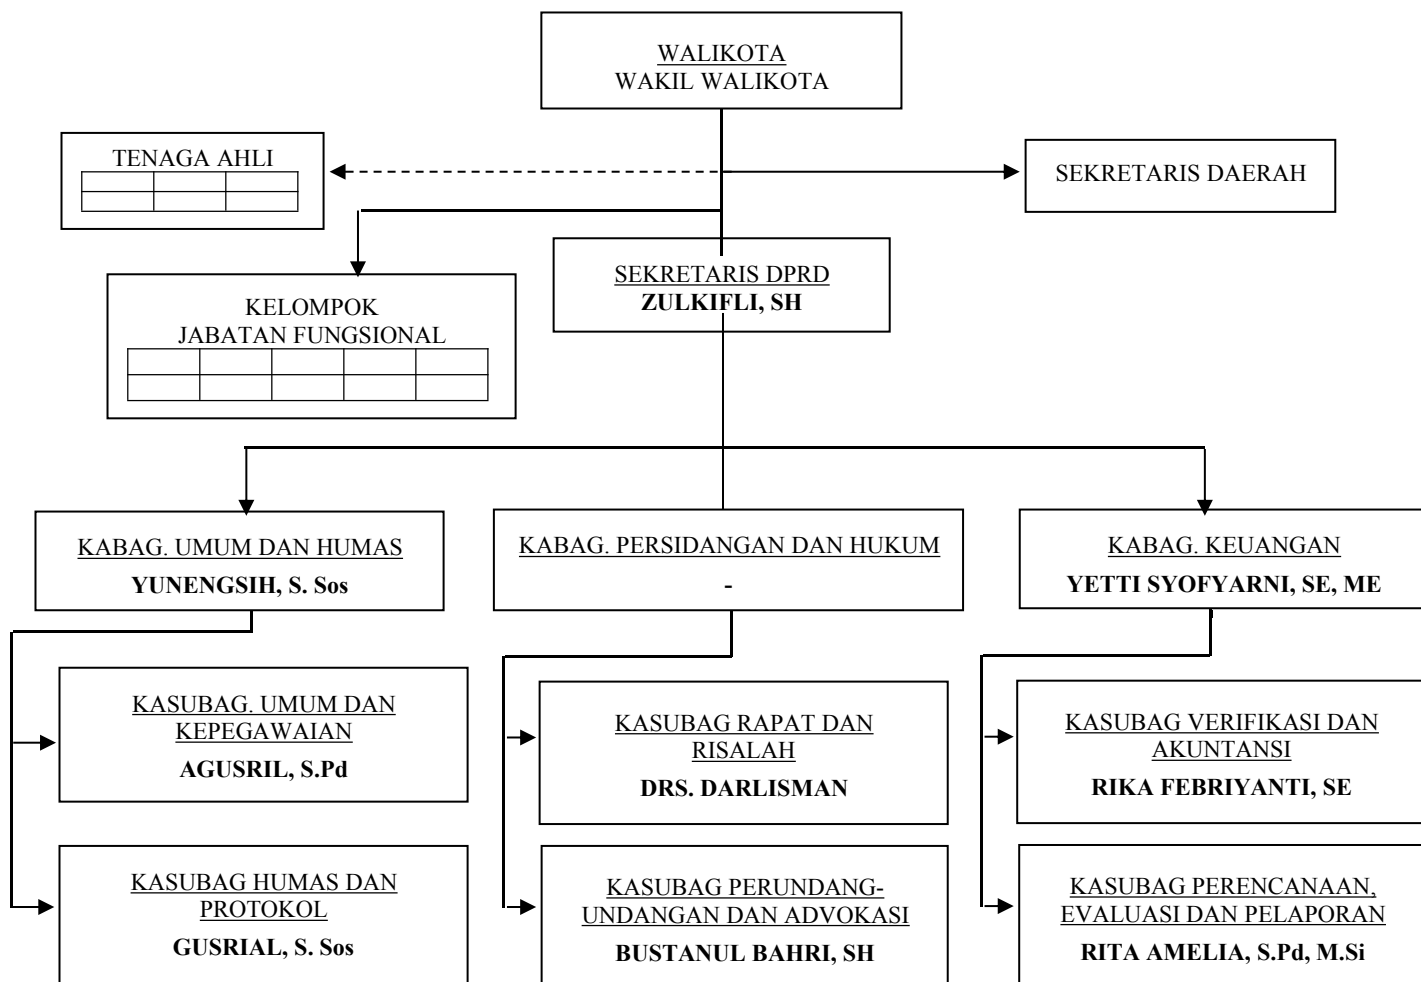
WALIKOTA
WAKIL WALIKOTA

TENAGA AHLI

SEKRETARIS DAERAH

KELOMPOK
JABATAN FUNGSIONAL

SEKRETARIS DPRD
**ZULKIFLI, SH**

KABAG. UMUM DAN HUMAS
**YUNENGSIH, S. Sos**

KABAG. PERSIDANGAN DAN HUKUM
-

KABAG. KEUANGAN
**YETTI SYOFYARNI, SE, ME**

KASUBAG. UMUM DAN KEPEGAWAIAN
**AGUSRIL, S.Pd**

KASUBAG HUMAS DAN PROTOKOL
**GUSRIAL, S. Sos**

KASUBAG RAPAT DAN RISALAH
**DRS. DARLISMAN**

KASUBAG PERUNDANG-UNDANGAN DAN ADVOKASI
**BUSTANUL BAHRI, SH**

KASUBAG VERIFIKASI DAN AKUNTANSI
**RIKA FEBRIYANTI, SE**

KASUBAG PERENCANAAN, EVALUASI DAN PELAPORAN
**RITA AMELIA, S.Pd, M.Si**